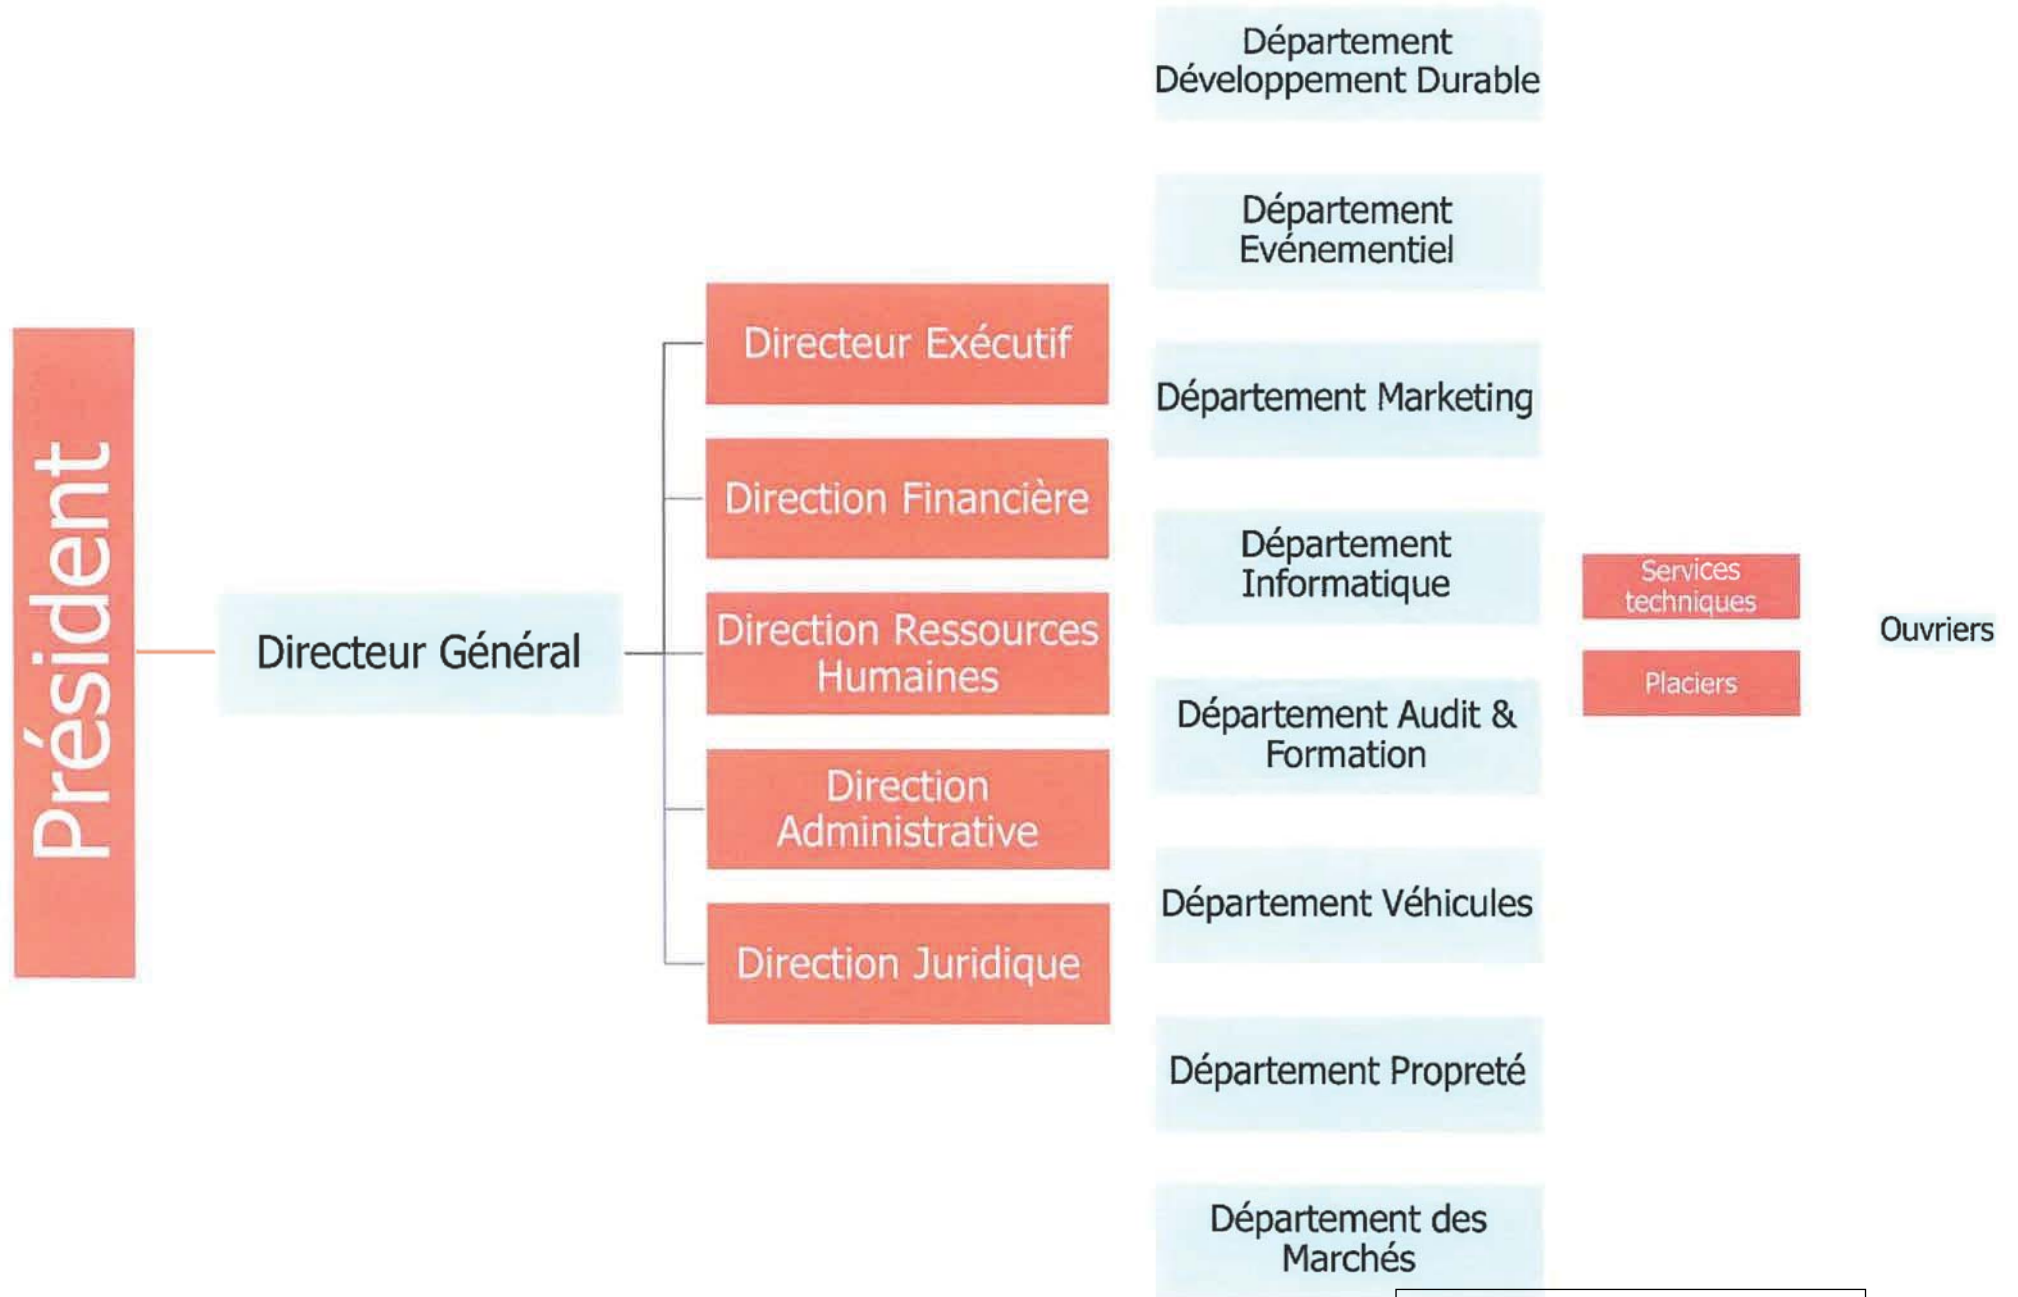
Président

Directeur Général

Directeur Exécutif

Direction Financière

Direction Ressources Humaines

Direction Administrative

Direction Juridique

Département Développement Durable

Département Evénementiel

Département Marketing

Département Informatique

Département Audit & Formation

Département Véhicules

Département Propreté

Département des Marchés

Services techniques

Placiers

Ouvriers